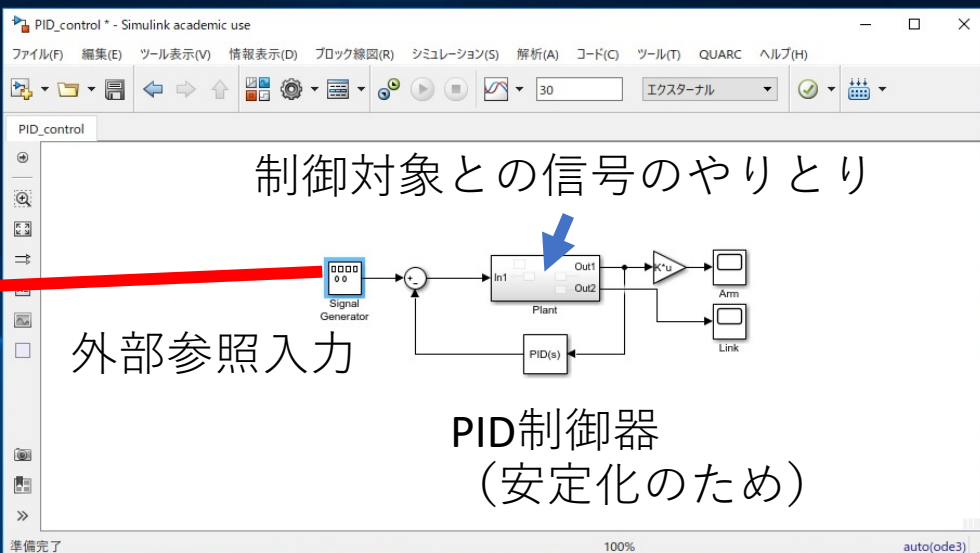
PID_control * - Simulink academic use

ファイル(F) 編集(E) ツール表示(V) 情報表示(D) ブロック線図(R) シミュレーション(S) 解析(A) コード(C) ツール(T) QUARC ヘルプ(H)

30

エクスターナル

PID_control

制御対象との信号のやりとり

0 0

Signal Generator

+
-

In1

Out1

Out2

Plant

K*u

Arm

Link

PID(s)

外部参照入力

PID制御器
（安定化のため）

準備完了

100%

auto(ode3)